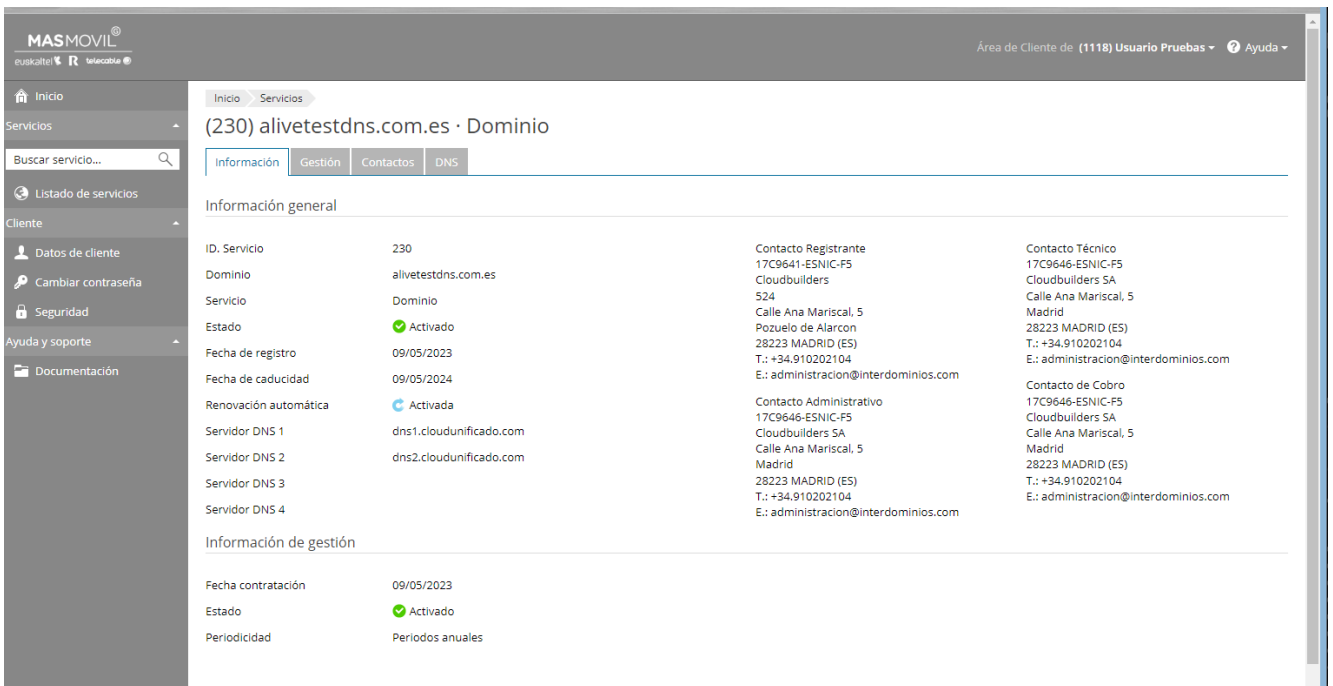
MASMOVIL®
euskaltel R telecable

Área de Cliente de (1118) Usuario Pruebas ▾ Ayuda ▾

Inicio
Servicios
Buscar servicio...
Listado de servicios
Cliente
Datos de cliente
Cambiar contraseña
Seguridad
Ayuda y soporte
Documentación

Inicio Servicios

(230) alivetestdns.com.es · Dominio

Información Gestión Contactos DNS

Información general

| | |
|---|---|
| ID. Servicio | 230 |
| Dominio | alivetestdns.com.es |
| Servicio | Dominio |
| Estado | Activado |
| Fecha de registro | 09/05/2023 |
| Fecha de caducidad | 09/05/2024 |
| Renovación automática | Activada |
| Servidor DNS 1 | dns1.cloudunificado.com |
| Servidor DNS 2 | dns2.cloudunificado.com |
| Servidor DNS 3 | |
| Servidor DNS 4 | |

Contacto Registrante
17C9641-ESNIC-F5
Cloudbuilders
524
Calle Ana Mariscal, 5
Pozuelo de Alarcon
28223 MADRID (ES)
T.: +34.910202104
E.: administracion@interdominios.com

Contacto Administrativo
17C9646-ESNIC-F5
Cloudbuilders SA
Calle Ana Mariscal, 5
Madrid
28223 MADRID (ES)
T.: +34.910202104
E.: administracion@interdominios.com

Contacto Técnico
17C9646-ESNIC-F5
Cloudbuilders SA
Calle Ana Mariscal, 5
Madrid
28223 MADRID (ES)
T.: +34.910202104
E.: administracion@interdominios.com

Contacto de Cobro
17C9646-ESNIC-F5
Cloudbuilders SA
Calle Ana Mariscal, 5
Madrid
28223 MADRID (ES)
T.: +34.910202104
E.: administracion@interdominios.com

Información de gestión

| | |
|---|---|
| Fecha contratación | 09/05/2023 |
| Estado | Activado |
| Periodicidad | Periodos anuales |